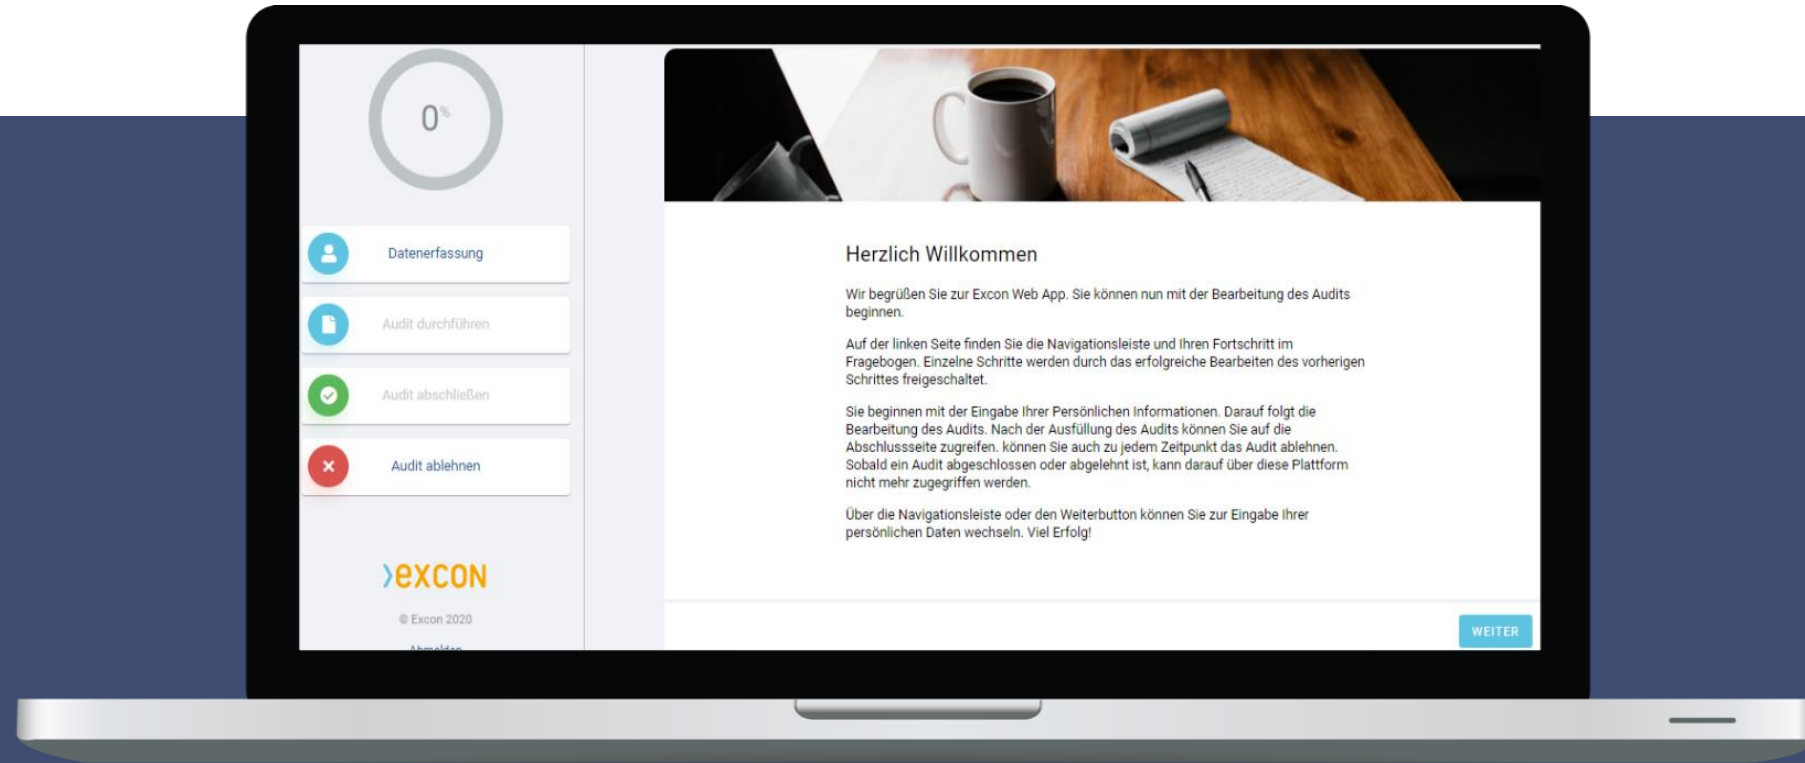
0%

Datenerfassung

Audit durchführen

Audit abschließen

Audit ablehnen

excon

© Excon 2020

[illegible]

Herzlich Willkommen

Wir begrüßen Sie zur Excon Web App. Sie können nun mit der Bearbeitung des Audits beginnen.

Auf der linken Seite finden Sie die Navigationsleiste und Ihren Fortschritt im Fragebogen. Einzelne Schritte werden durch das erfolgreiche Bearbeiten des vorherigen Schrittes freigeschaltet.

Sie beginnen mit der Eingabe Ihrer Persönlichen Informationen. Darauf folgt die Bearbeitung des Audits. Nach der Ausfüllung des Audits können Sie auf die Abschlussseite zugreifen. können Sie auch zu jedem Zeitpunkt das Audit ablehnen. Sobald ein Audit abgeschlossen oder abgelehnt ist, kann darauf über diese Plattform nicht mehr zugegriffen werden.

Über die Navigationsleiste oder den Weiterbutton können Sie zur Eingabe Ihrer persönlichen Daten wechseln. Viel Erfolg!

WEITER